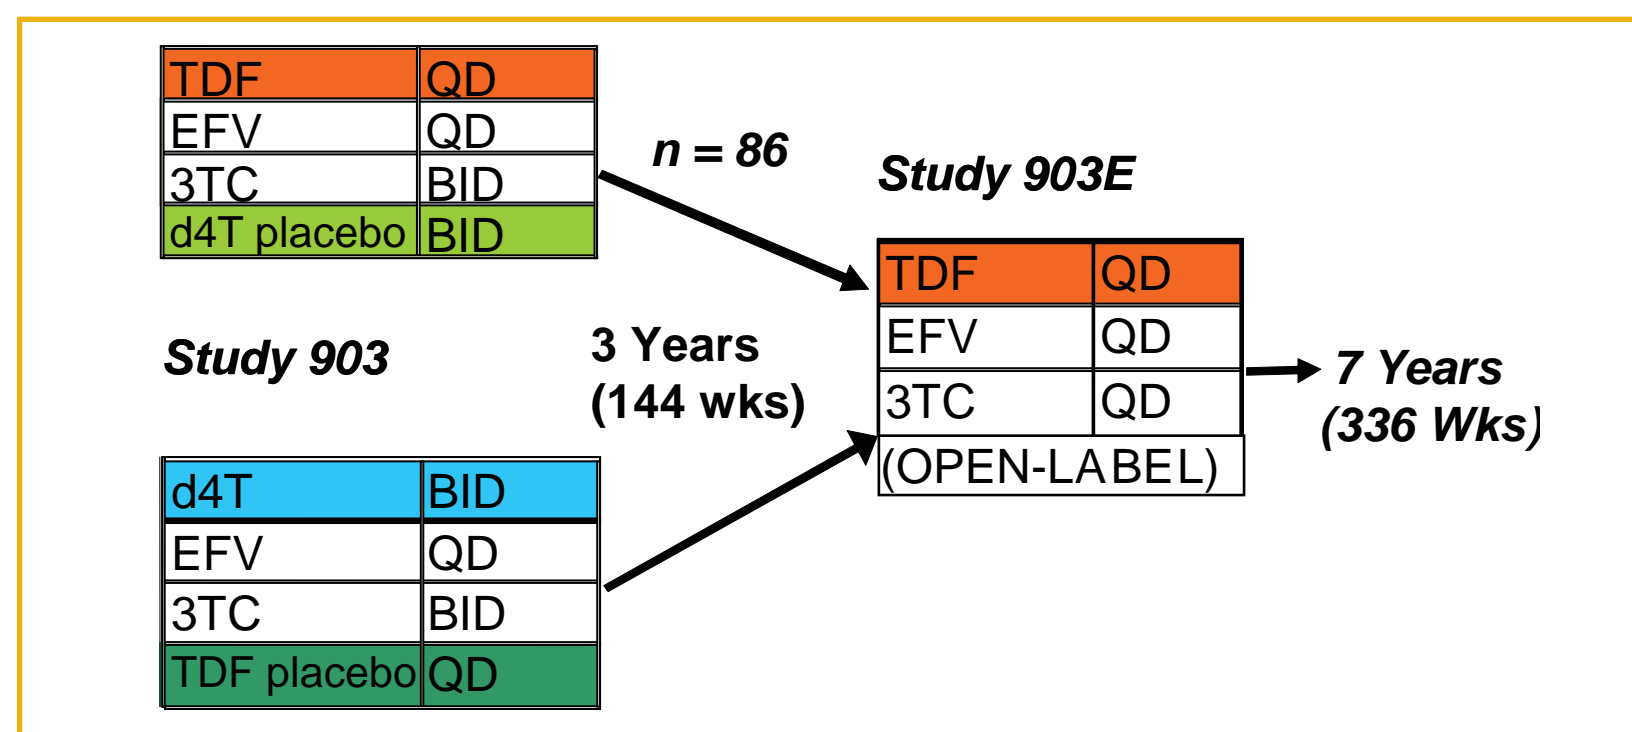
| TDF | QD |
|---|---|
| EFV | QD |
| 3TC | BID |
| d4T placebo | BID |

n = 86

Study 903E

| TDF | QD |
|---|---|
| EFV | QD |
| 3TC | QD |
| (OPEN-LABEL) | |

Study 903

3 Years (144 wks)

7 Years (336 Wks)

| d4T | BID |
|---|---|
| EFV | QD |
| 3TC | BID |
| TDF placebo | QD |